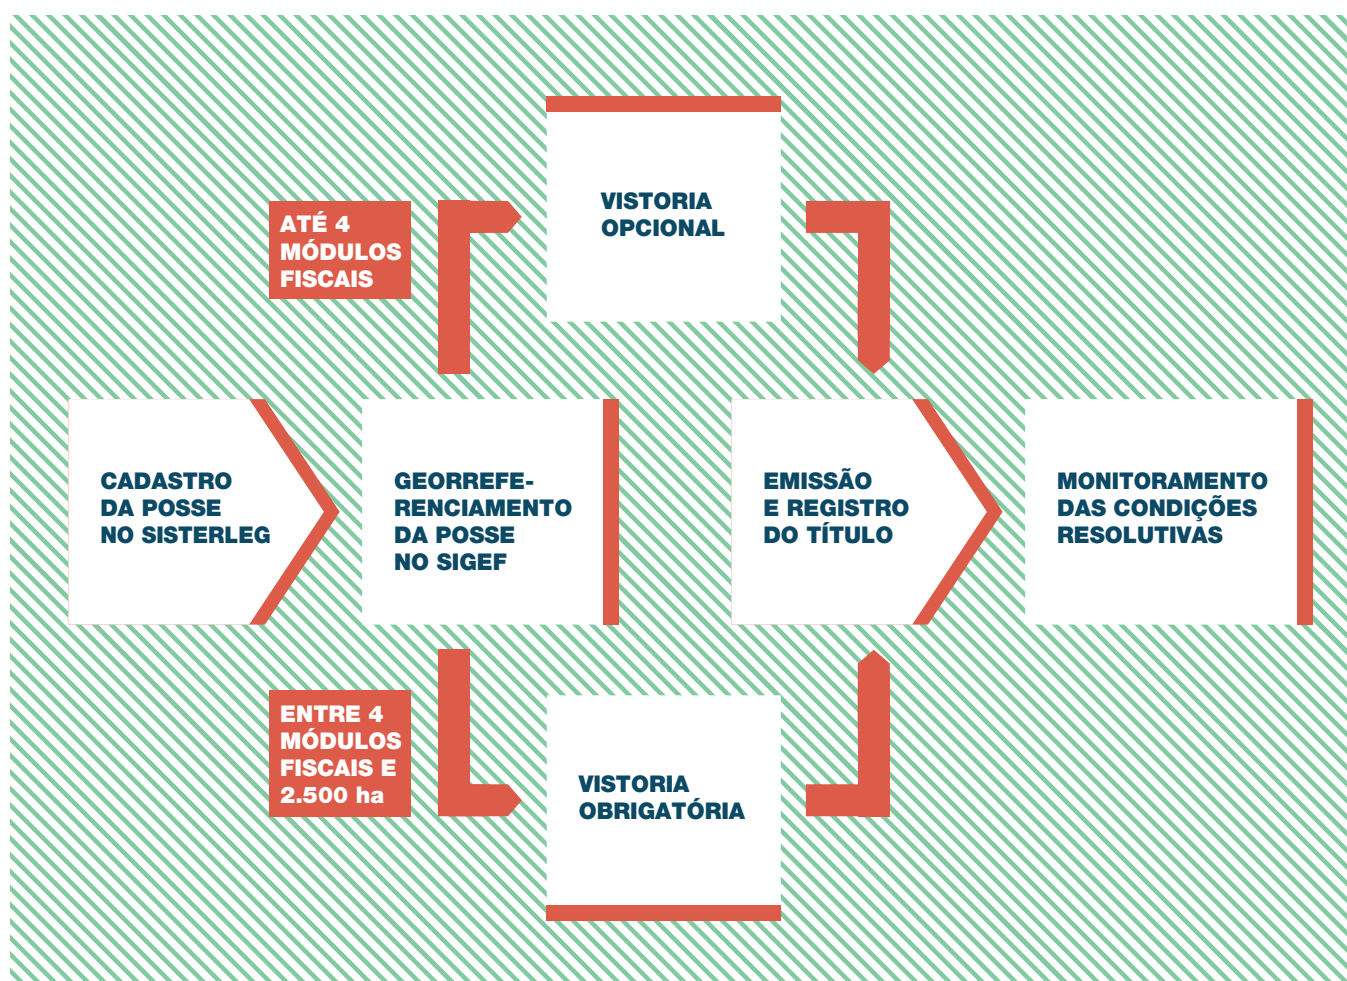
CADASTRO DA POSSE NO SISTERLEG

GEORREFERENCIAMENTO DA POSSE NO SIGEF

ATÉ 4 MÓDULOS FISCAIS

VISTORIA OPCIONAL

ENTRE 4 MÓDULOS FISCAIS E 2.500 ha

VISTORIA OBRIGATÓRIA

EMISSÃO E REGISTRO DO TÍTULO

MONITORAMENTO DAS CONDIÇÕES RESOLUTIVAS